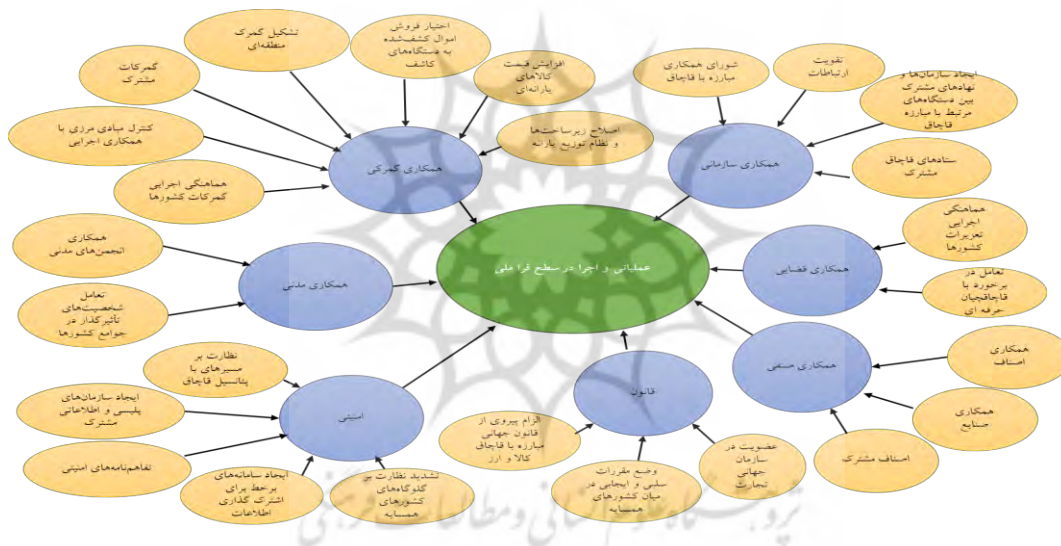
عملیاتی و اجرا در سطح فرا ملی

همکاری گمرکی

تشکیل گمرک منطقه‌ای

اختیار فروش اموال کشف‌شده به دستگاه‌های کاشف

گمرکات مشترک

افزایش قیمت کالاهای یارانه‌ای

کنترل مبادی مرزی با همکاری اجرایی

اصلاح زیرساخت‌ها و نظام توزیع یارانه

هماهنگی اجرایی گمرکات کشورها

همکاری سازمانی

شورای همکاری مبارزه با قاچاق

تقویت ارتباطات

ایجاد سازمان‌ها و نهادهای مشترک بین دستگاه‌های مرتبط با مبارزه قاچاق

ستادهای قاچاق مشترک

همکاری قضایی

هماهنگی اجرایی تعزیرات کشورها

تعامل در برخورد با قاچاقچیان حرفه ای

همکاری مدنی

همکاری انجمن‌های مدنی

تعامل شخصیت‌های تأثیرگذار در جوامع کشورها

همکاری صنفی

همکاری اصناف

همکاری صنایع

اصناف مشترک

امنیتی

نظارت بر مسیرهای با پتانسیل قاچاق

ایجاد سازمان‌های پلیسی و اطلاعاتی مشترک

تفاهم‌نامه‌های امنیتی

ایجاد سامانه‌های مرتبط برای اشتراک گذاری اطلاعات

تشدید نظارت بر گذرگاه‌های کشورهای همسایه

قانون

الزام پیروی از قانون جهانی مبارزه با قاچاق کالا و ارز

وضع مقررات سلبی و ایجابی در میان کشورهای همسایه

عضویت در سازمان جهانی تجارت